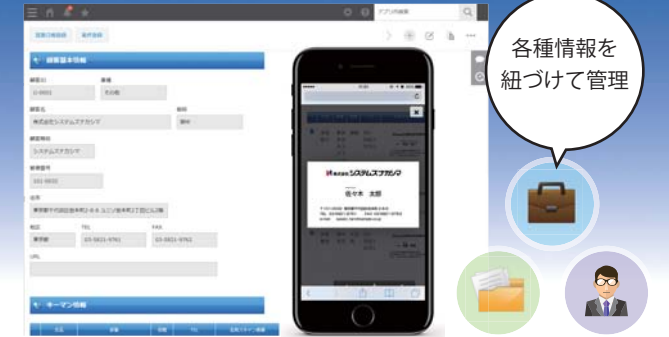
各種情報を
紐づけて管理

アプリ内検索

顧客基本情報

顧客ID
C-0001

顧客名
株式会社システムスナカシマ

顧客略名
システムスナカシマ

郵便番号

住所

電話

URL

キーマン情報

株式会社システムスナカシマ

佐々木 太郎